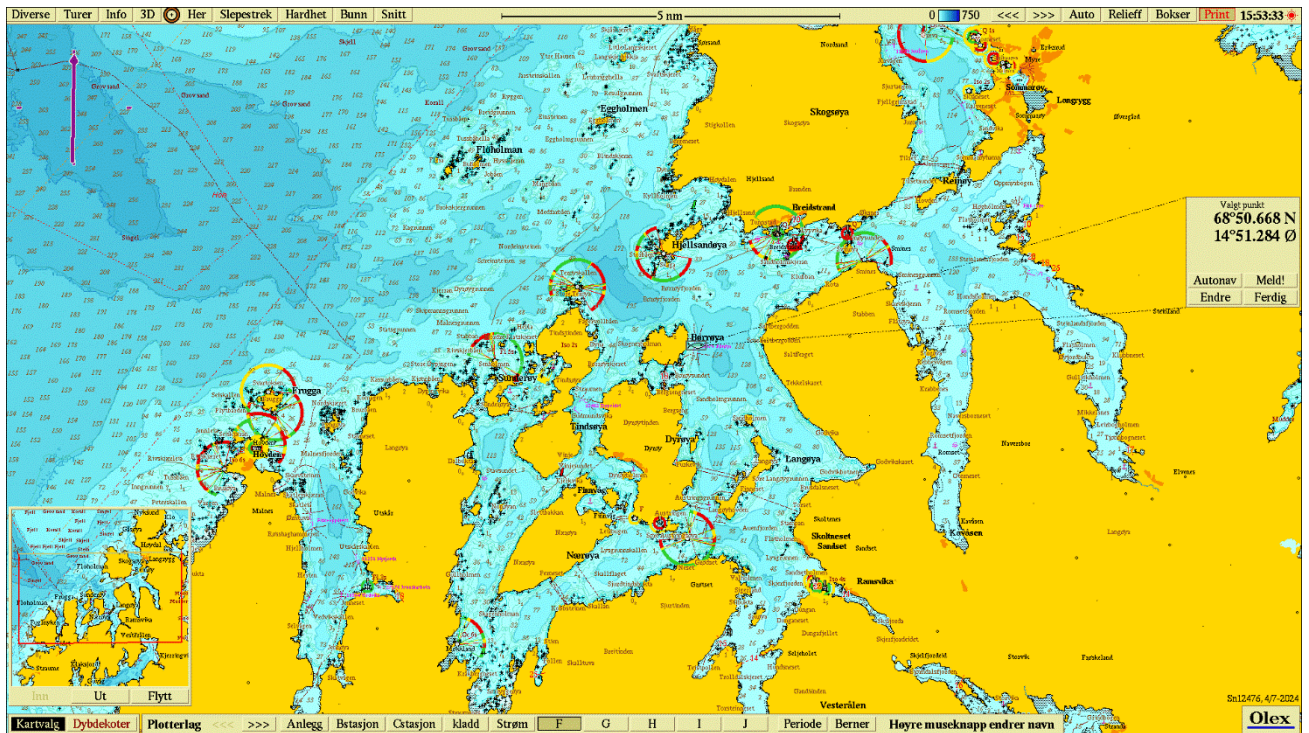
Diverse Turer Info 3D Her Slepestrek Hardhet Bunn Snitt

5 nm

0 750 <<< >>> Auto Relieff Bokser Print 15:53:33

Valgt punkt
68°50.668 N
14°51.284 Ø

Autonav Meld!
Endre Ferdig

Egeholmen
Skogsøya
Flöholman
Breidstrand
Hjellsandøya
Reine
Sommarøy
Langrygg
Frøgga
Høydal
Sunderøy
Tindsøya
Dyrøya
Langøya
Nærøya
Skoltneset
Ramsvika
Vesterålen
Kvåsen

Inn Ut Flytt

Sn12476, 4/7-2024

Kartvalg Dybdekoter Plotterlag <<< >>> Anlegg Bstasjon Cstasjon kladd Strøm F G H I J Periode Berner Høyre museknapp endrer navn

Olex